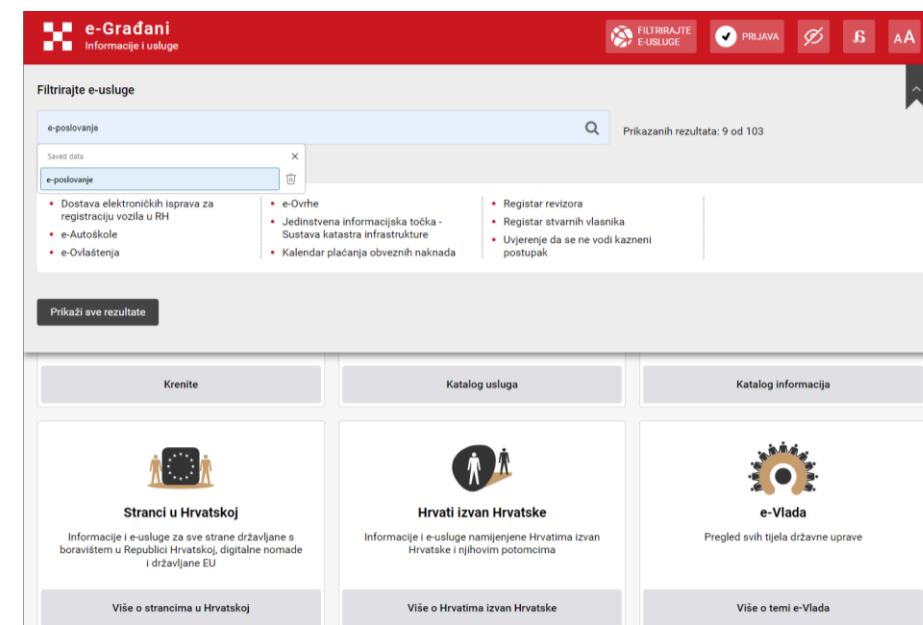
e-Građani
Informacije i usluge

FILTRIRAJTE E-USLUGE
PRIJAVA
AA

Filtrirajte e-usluge

e-poslovanje

Prikazanih rezultata: 9 od 103

Saved data
e-poslovanje

- Dostava elektroničkih isprava za registraciju vozila u RH
- e-Autoškole
- e-Ovlaštenja

- e-Ovrhe
- Jedinstvena informacijska točka - Sustava katastra infrastrukture
- Kalendar plaćanja obveznih naknada

- Registar revizora
- Registar stvarnih vlasnika
- Uvjerenje da se ne vodi kazneni postupak

Prikaži sve rezultate

Krenite
Katalog usluga
Katalog informacija

Stranci u Hrvatskoj
Informacije i e-usluge za sve strane državljane s boravištem u Republici Hrvatskoj, digitalne nomade i državljane EU
Više o strancima u Hrvatskoj

Hrvati izvan Hrvatske
Informacije i e-usluge namijenjene Hrvatima izvan Hrvatske i njihovim potomcima
Više o Hrvatima izvan Hrvatske

e-Vlada
Pregled svih tijela državne uprave
Više o temi e-Vlada